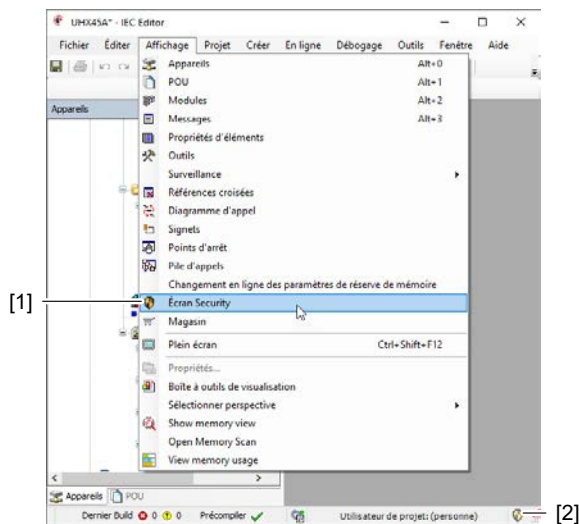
UHX45A* - IEC Editor

Fichier Éditer Affichage Projet Créer En ligne Débogage Outils Fenêtre Aide

Appareils

Appareils Alt+0
POU Alt+1
Modules Alt+2
Messages Alt+3
Propriétés d'éléments
Outils
Surveillance
Références croisées
Diagramme d'appel
Signets
Points d'arrêt
Pile d'appels
Changement en ligne des paramètres de réserve de mémoire
Écran Security
Magasin
Plein écran Ctrl+Shift+F12
Propriétés...
Boîte à outils de visualisation
Sélectionner perspective
Show memory view
Open Memory Scan
View memory usage

[1]

Appareils POU

Dernier Build 0 0 0 Précompiler Utilisateur de projet: (personne)

[2]